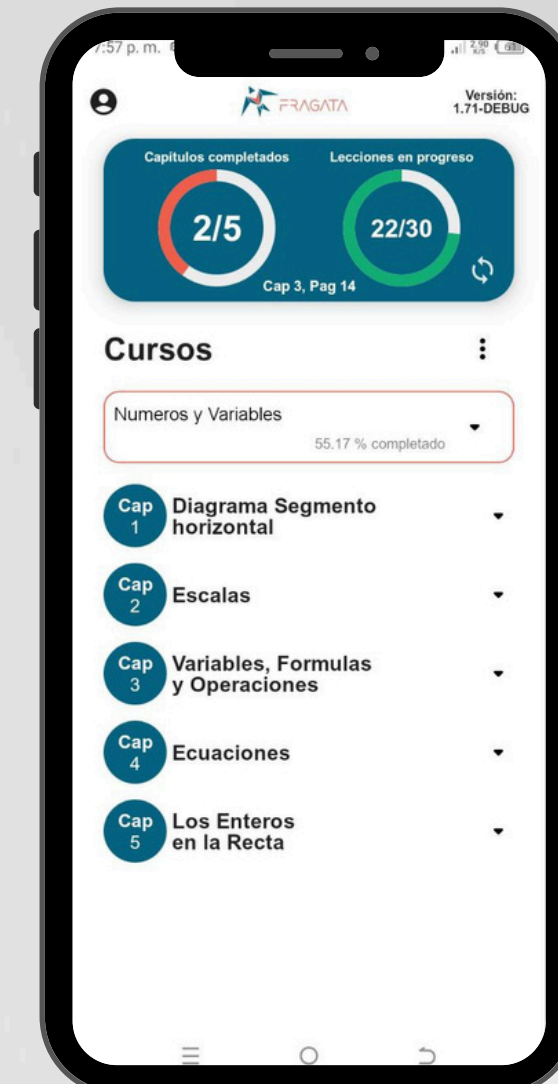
7:57 p. m.

FRAGATA

Versión: 1.71-DEBUG

Capítulos completados

2/5

Lecciones en progreso

22/30

Cap 3, Pag 14

Cursos

Numeros y Variables

55.17 % completado

Cap 1 Diagrama Segmento horizontal

Cap 2 Escalas

Cap 3 Variables, Formulas y Operaciones

Cap 4 Ecuaciones

Cap 5 Los Enteros en la Recta